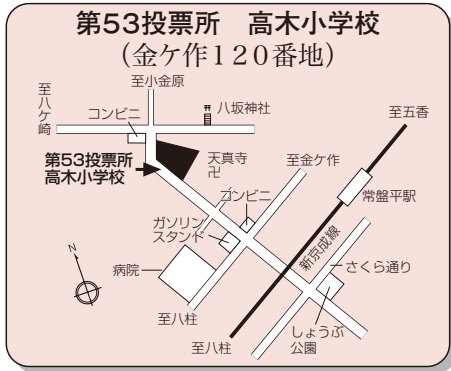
第53投票所　高木小学校
（金ケ作120番地）

至小金原
至八ケ崎
コンビニ
八坂神社
至五香
第53投票所
高木小学校
天真寺
卍
至金ケ作
コンビニ
常盤平駅
ガソリンスタンド
新京成線
N
病院
さくら通り
至八柱
しょうぶ公園
至八柱